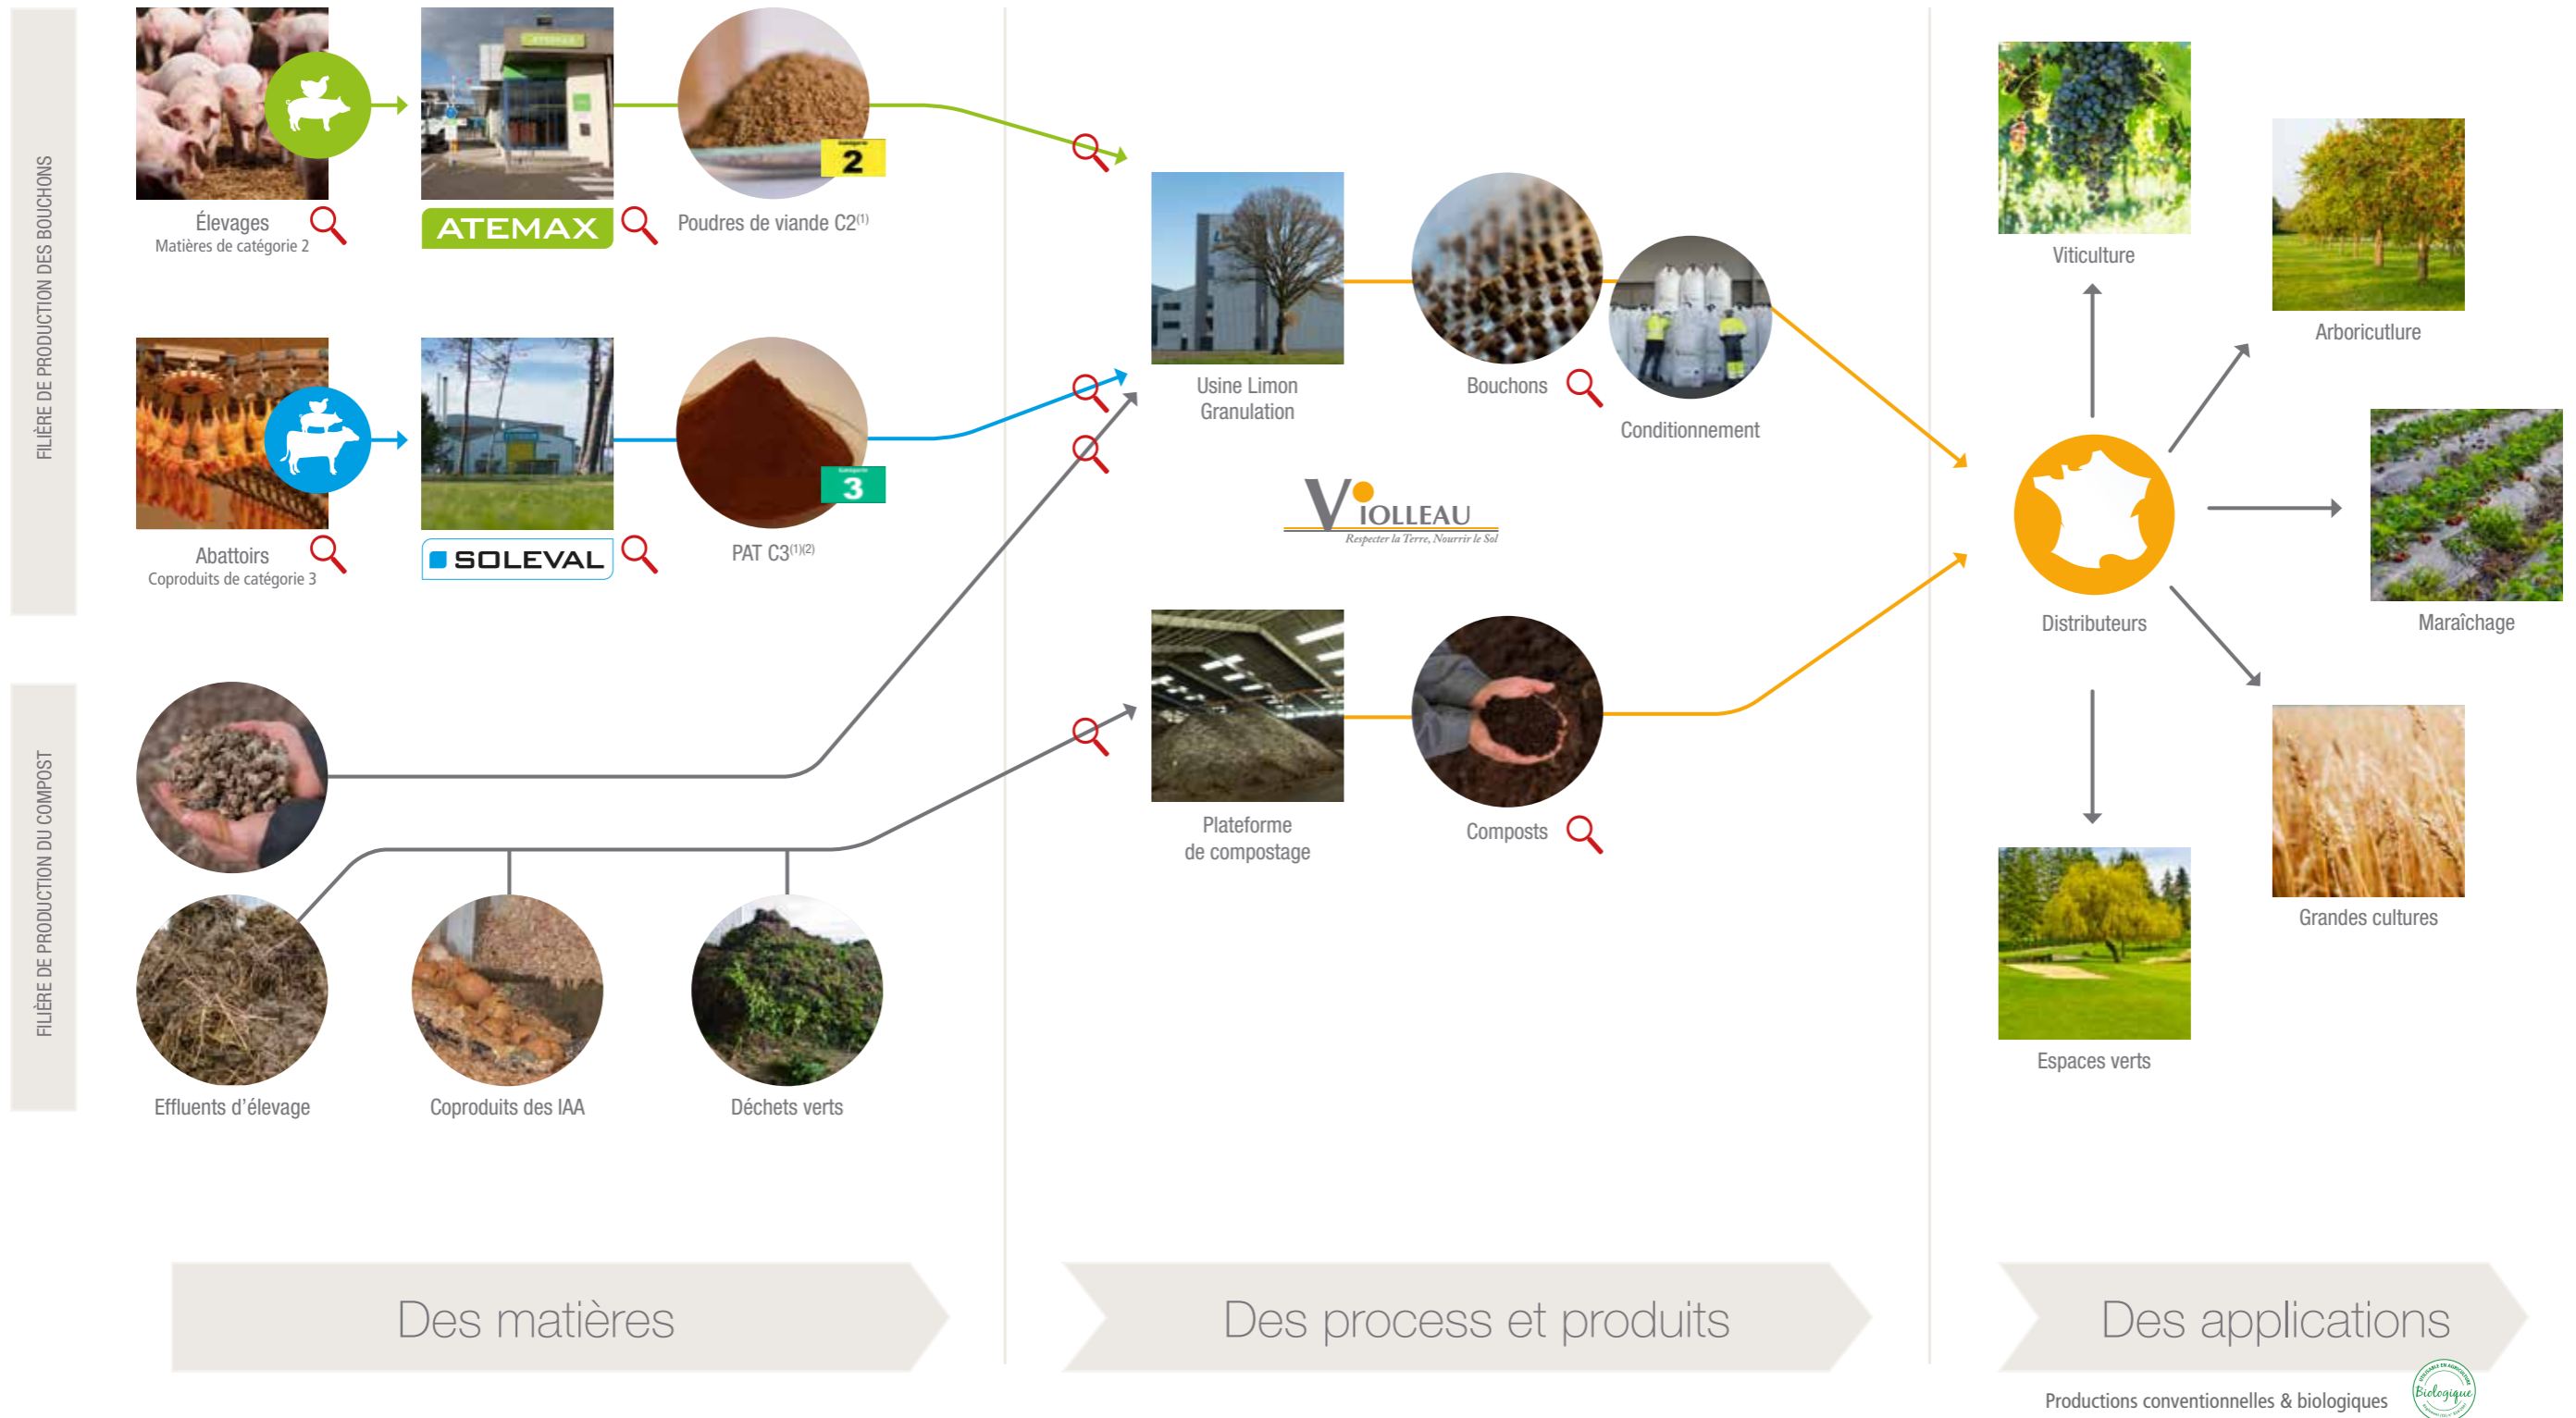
FILIÈRE DE PRODUCTION DES BOUCHONS

Élevages
Matières de catégorie 2

ATEMAX

2

Poudres de viande C2$^{(1)}$

Abattoirs
Coproduits de catégorie 3

SOLEVAL

3

PAT C3$^{(1)(2)}$

FILIÈRE DE PRODUCTION DU COMPOST

Effluents d'élevage

Coproduits des IAA

Déchets verts

Usine Limon Granulation

Bouchons

Conditionnement

VIOLLEAU
Respecter la Terre, Nourrir le Sol

Plateforme de compostage

Composts

Viticulture

Arboricutlure

Distributeurs

Maraîchage

Grandes cultures

Espaces verts

Des matières

Des process et produits

Des applications

Productions conventionnelles & biologiques

Biologique